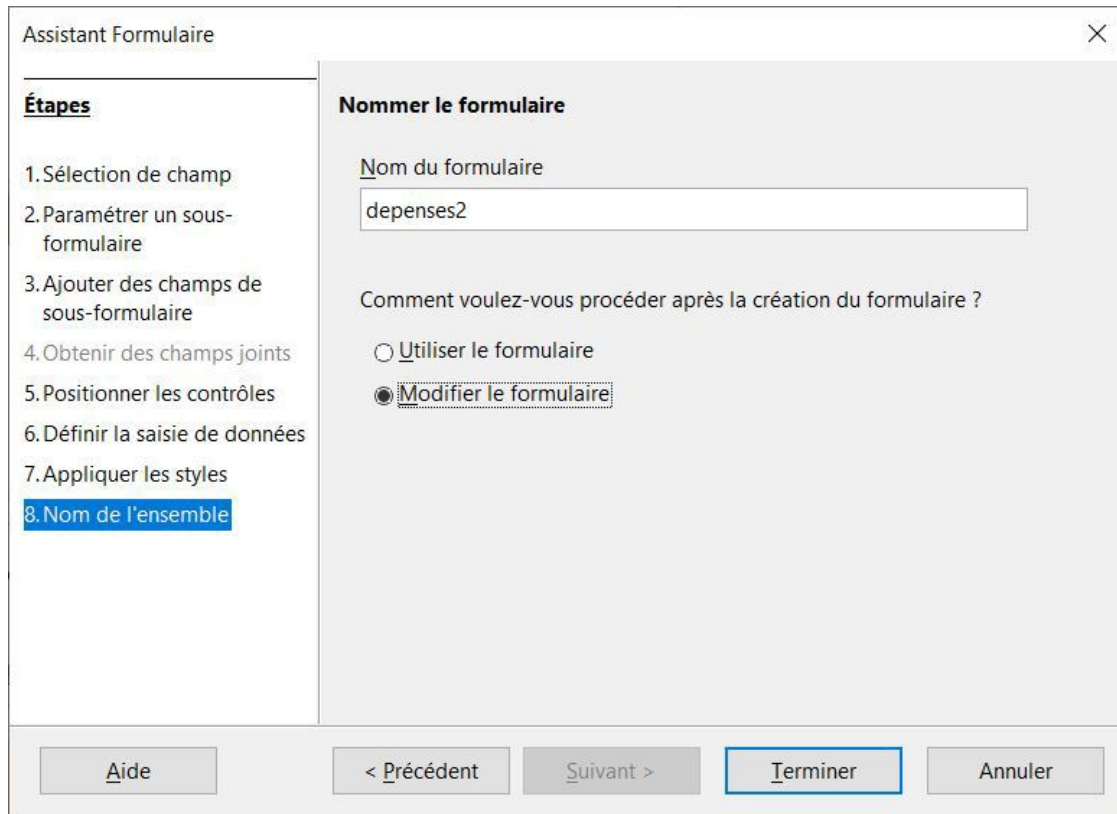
Assistant Formulaire

Étapes

1. Sélection de champ
2. Paramétrer un sous-formulaire
3. Ajouter des champs de sous-formulaire
4. Obtenir des champs joints
5. Positionner les contrôles
6. Définir la saisie de données
7. Appliquer les styles
8. Nom de l'ensemble

Nommer le formulaire

Nom du formulaire

depenses2

Comment voulez-vous procéder après la création du formulaire ?

Utiliser le formulaire

Modifier le formulaire

Aide

< Précédent

Suivant >

Terminer

Annuler